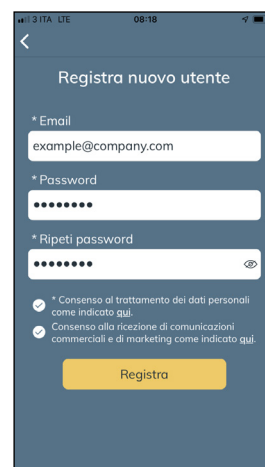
3 ITA LTE 08:18

Registra nuovo utente

* Email

example@company.com

* Password

••••••••

* Ripeti password

••••••••

* Consenso al trattamento dei dati personali come indicato qui.

Consenso alla ricezione di comunicazioni commerciali e di marketing come indicato qui.

Registra